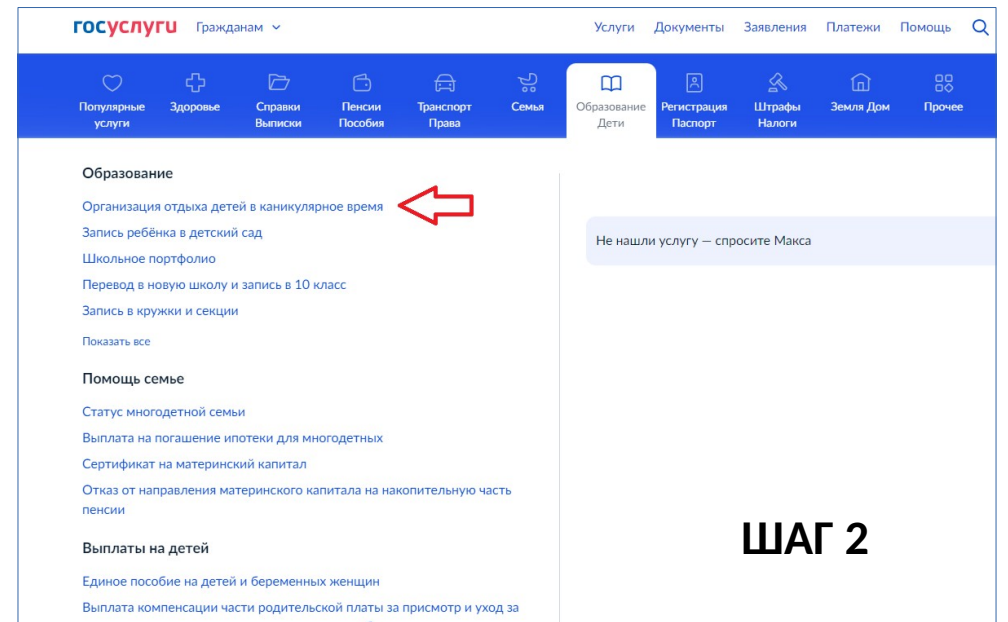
госуслуги Гражданам

Услуги Документы Заявления Платежи Помощь

Популярные услуги
Здоровье
Справки Выписки
Пенсии Пособия
Транспорт Права
Семья
Образование Дети
Регистрация Паспорт
Штрафы Налоги
Земля Дом
Прочее

Образование

Организация отдыха детей в каникулярное время
Запись ребёнка в детский сад
Школьное портфолио
Перевод в новую школу и запись в 10 класс
Запись в кружки и секции
Показать все

Помощь семье

Статус многодетной семьи
Выплата на погашение ипотеки для многодетных
Сертификат на материнский капитал
Отказ от направления материнского капитала на накопительную часть пенсии

Выплаты на детей

Единое пособие на детей и беременных женщин
Выплата компенсации части родительской платы за присмотр и уход за

Не нашли услугу — спросите Макса

ШАГ 2